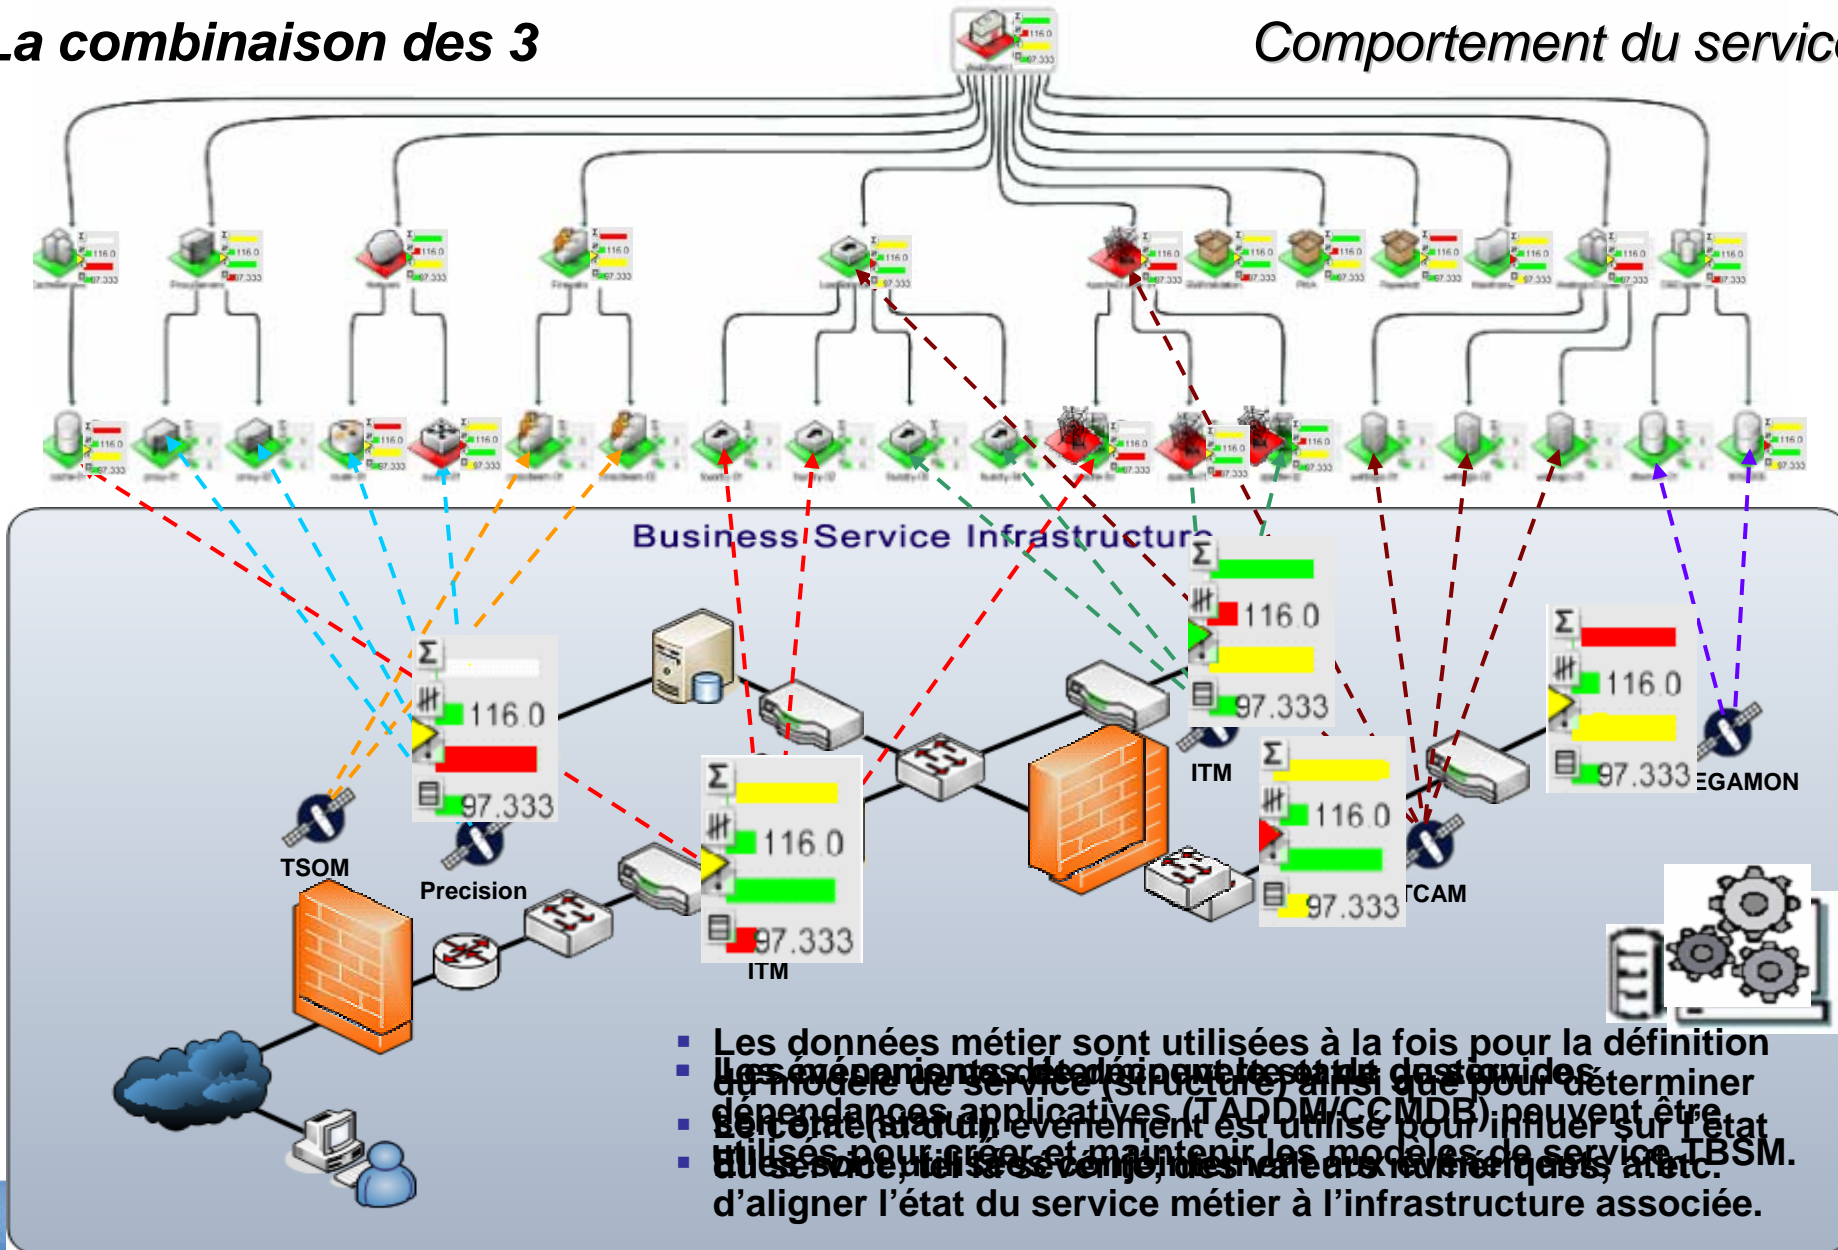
La combinaison des 3

Comportement du servic

Business Service Infrastructure

116.0
97.333

116.0
97.333

116.0
97.333

116.0
97.333

116.0
97.333

TSOM

Precision

ITM

ITM

TCAM

EGAMON

Les données métier sont utilisées à la fois pour la définition du modèle de service (structure) ainsi que pour déterminer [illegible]

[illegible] dépendances applicatives (TADDM/CCMDB) peuvent être utilisées pour créer et maintenir les modèles de service TBSM.

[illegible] est utilisé pour influer sur l'état du service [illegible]

d'aligner l'état du service métier à l'infrastructure associée.